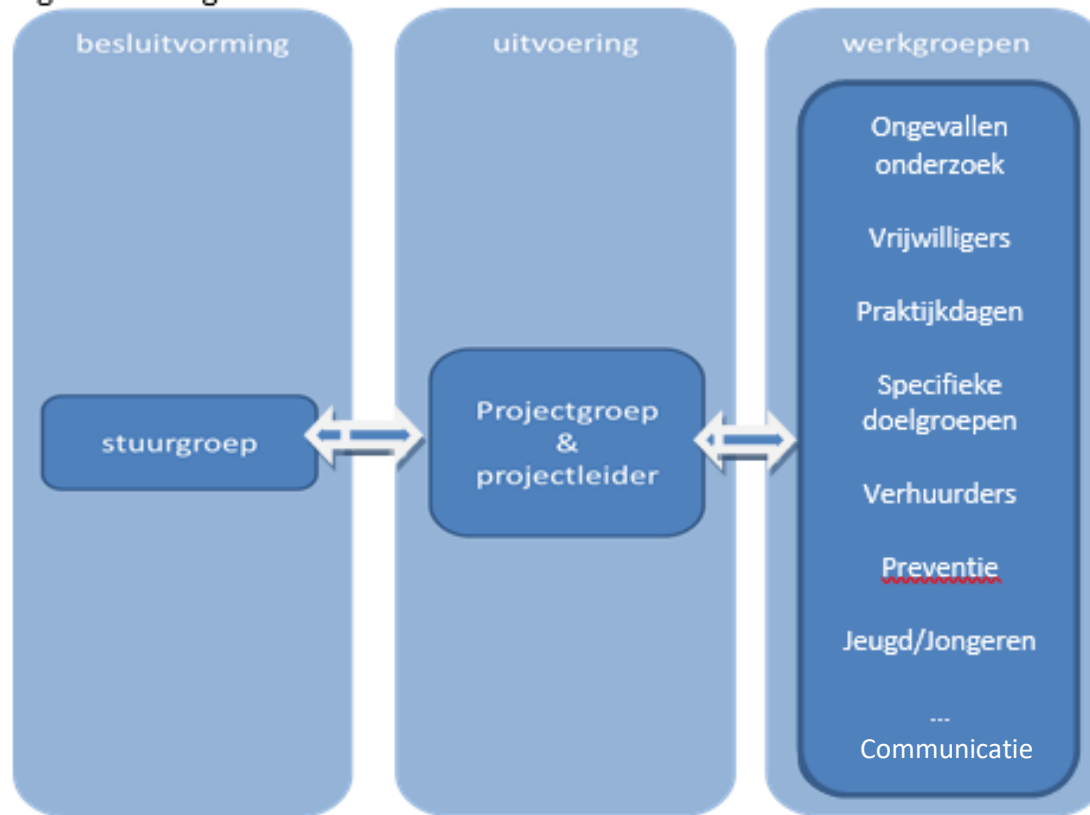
besluitvorming

stuurgroep

uitvoering

Projectgroep & projectleider

werkgroepen

Ongevallen onderzoek

Vrijwilligers

Praktijkdagen

Specifieke doelgroepen

Verhuurders

Preventie

Jeugd/Jongeren

...

Communicatie